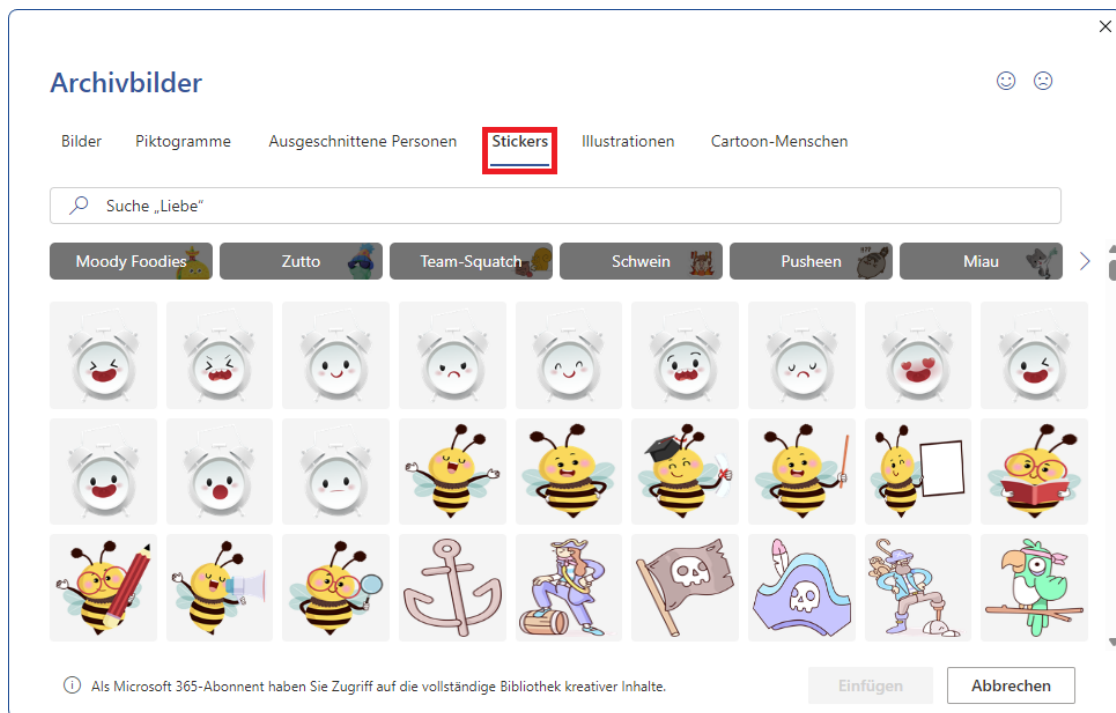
×

Archivbilder

Bilder Piktogramme Ausgeschnittene Personen Stickers Illustrationen Cartoon-Menschen

Suche „Liebe“

Moody Foodies Zutto Team-Squatch Schwein Pusheen Miau

Als Microsoft 365-Abonnent haben Sie Zugriff auf die vollständige Bibliothek kreativer Inhalte.

Einfügen Abbrechen